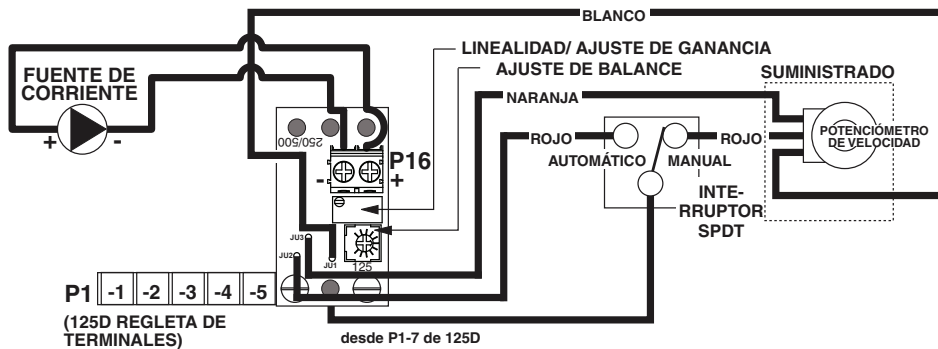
BLANCO

LINEALIDAD/ AJUSTE DE GANANCIA

AJUSTE DE BALANCE

FUENTE DE CORRIENTE

+ -

SUMINISTRADO

NARANJA

250/500

ROJO

ROJO

POTENCIÓMETRO DE VELOCIDAD

P16

AUTOMÁTICO

MANUAL

- +

INTE-RRUPTOR SPDT

JU3

JU2

JU1

125

P1 -1 -2 -3 -4 -5

(125D REGLETA DE TERMINALES)

desde P1-7 de 125D